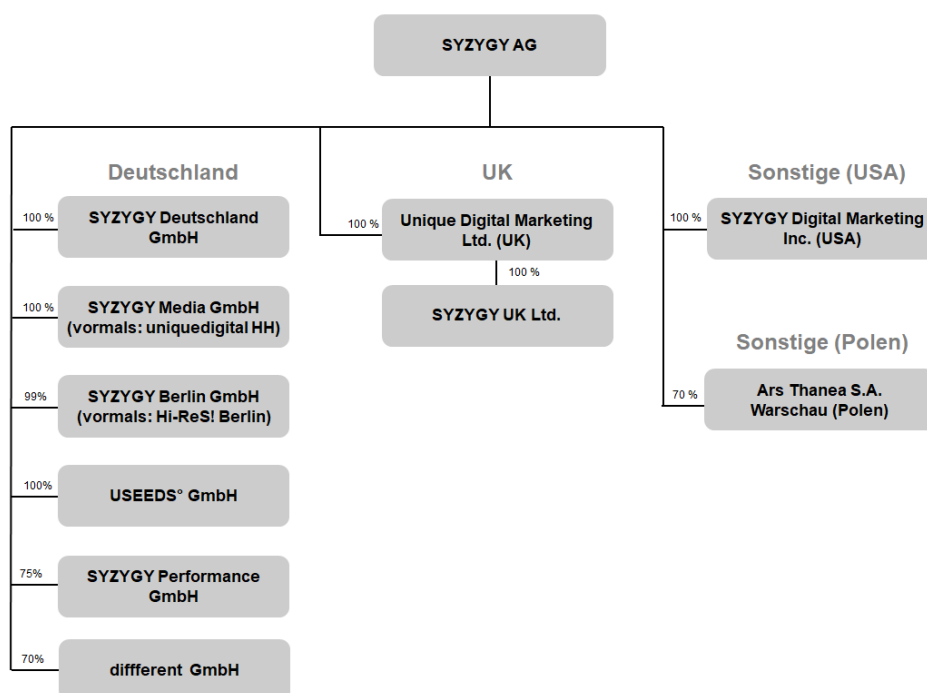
SYZYGY AG

Deutschland

100 %
SYZYGY Deutschland GmbH

100 %
SYZYGY Media GmbH (vormals: uniquedigital HH)

99%
SYZYGY Berlin GmbH (vormals: Hi-ReS! Berlin)

100%
USEEDS° GmbH

75%
SYZYGY Performance GmbH

70%
diffferent GmbH

UK

100 %
Unique Digital Marketing Ltd. (UK)

100 %
SYZYGY UK Ltd.

Sonstige (USA)

100 %
SYZYGY Digital Marketing Inc. (USA)

Sonstige (Polen)

70 %
Ars Thanea S.A. Warschau (Polen)